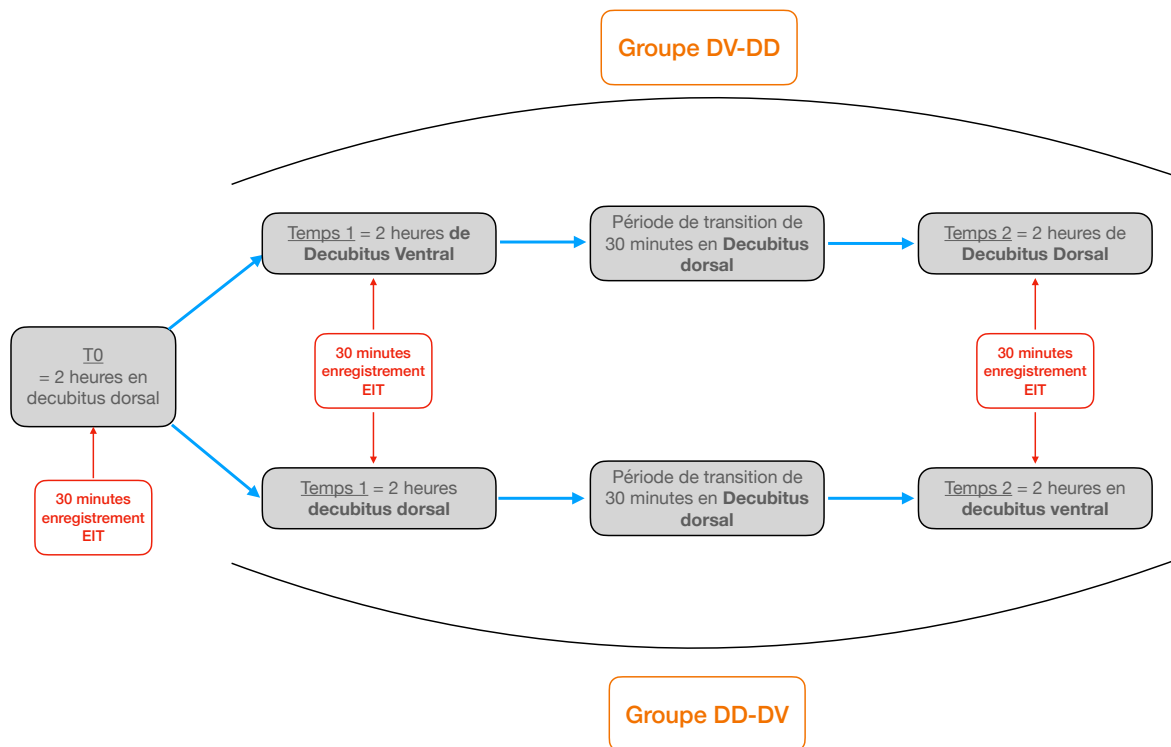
Groupe DV-DD

T0
= 2 heures en decubitus dorsal

30 minutes enregistrement EIT

Temps 1 = 2 heures de Decubitus Ventral

Période de transition de 30 minutes en Decubitus dorsal

Temps 2 = 2 heures de Decubitus Dorsal

30 minutes enregistrement EIT

30 minutes enregistrement EIT

Temps 1 = 2 heures decubitus dorsal

Période de transition de 30 minutes en Decubitus dorsal

Temps 2 = 2 heures en decubitus ventral

Groupe DD-DV